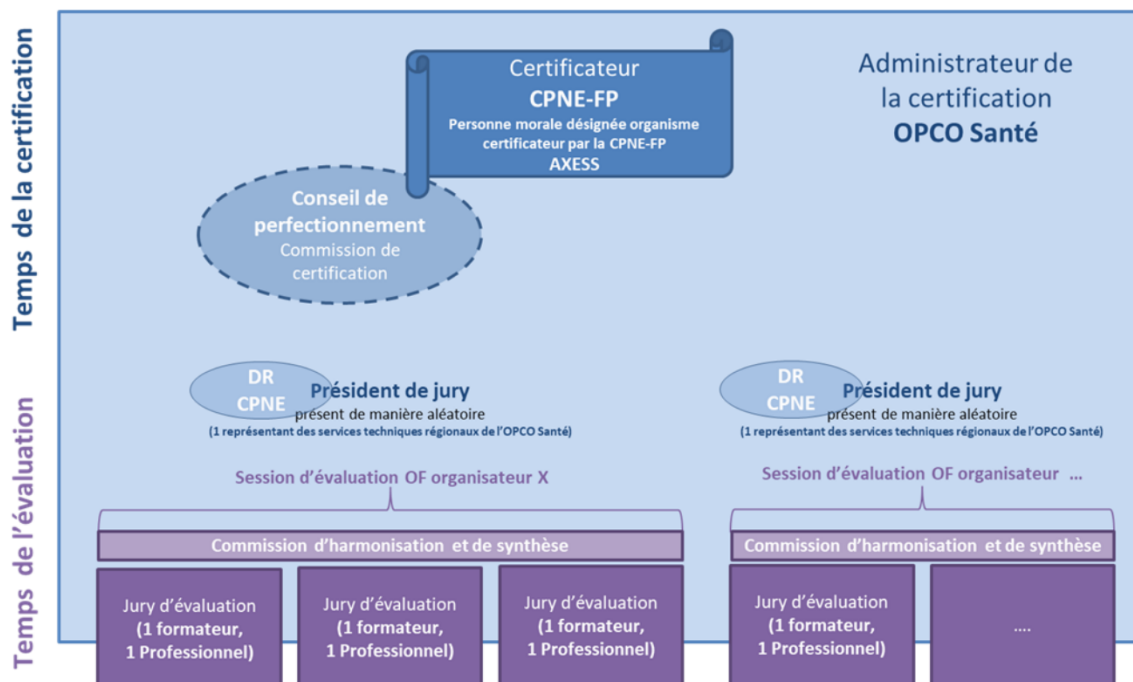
Temps de la certification

Certificateur
CPNE-FP
Personne morale désignée organisme certificateur par la CPNE-FP
AXESS

Administrateur de la certification
OPCO Santé

Conseil de perfectionnement
Commission de certification

Temps de l'évaluation

DR CPNE
Président de jury
présent de manière aléatoire
(1 représentant des services techniques régionaux de l'OPCO Santé)

Session d'évaluation OF organisateur X

Commission d'harmonisation et de synthèse

Jury d'évaluation (1 formateur, 1 Professionnel)

Jury d'évaluation (1 formateur, 1 Professionnel)

Jury d'évaluation (1 formateur, 1 Professionnel)

DR CPNE
Président de jury
présent de manière aléatoire
(1 représentant des services techniques régionaux de l'OPCO Santé)

Session d'évaluation OF organisateur …

Commission d'harmonisation et de synthèse

Jury d'évaluation (1 formateur, 1 Professionnel)

….